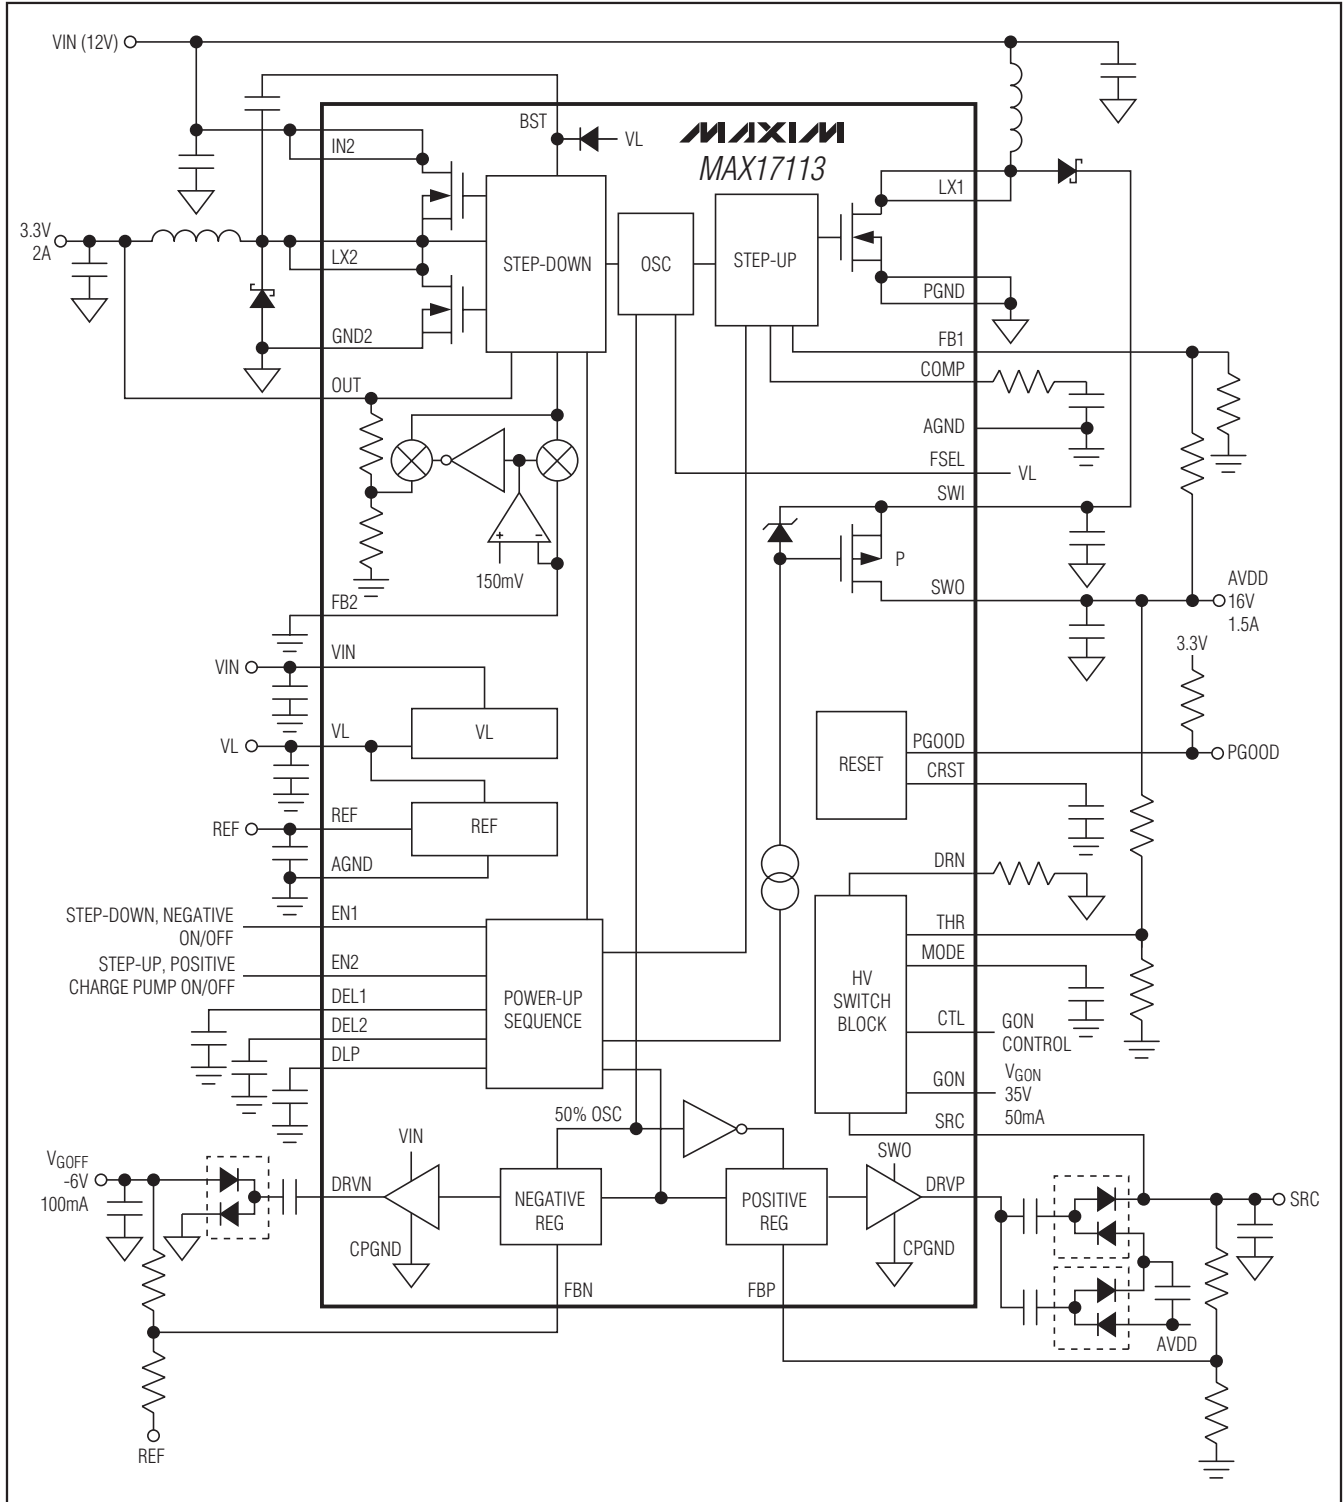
VIN (12V)

MAXIM
MAX17113

BST
VL
IN2
LX2
GND2
OUT
FB2
STEP-DOWN
OSC
STEP-UP
LX1
PGND
FB1
COMP
AGND
FSEL
VL
SWI
SWO
P
3.3V
2A
150mV
AVDD
16V
1.5A
3.3V
VIN
VIN
VL
VL
VL
REF
REF
REF
AGND
RESET
PGOOD
PGOOD
CRST
DRN
STEP-DOWN, NEGATIVE ON/OFF
EN1
STEP-UP, POSITIVE CHARGE PUMP ON/OFF
EN2
DEL1
DEL2
DLP
POWER-UP SEQUENCE
HV SWITCH BLOCK
THR
MODE
CTL
GON CONTROL
GON
$V_{GON}$
35V
50mA
SRC
50% OSC
VIN
SWO
$V_{GOFF}$
-6V
100mA
DRVN
NEGATIVE REG
POSITIVE REG
DRVP
SRC
CPGND
CPGND
FBN
FBP
AVDD
REF